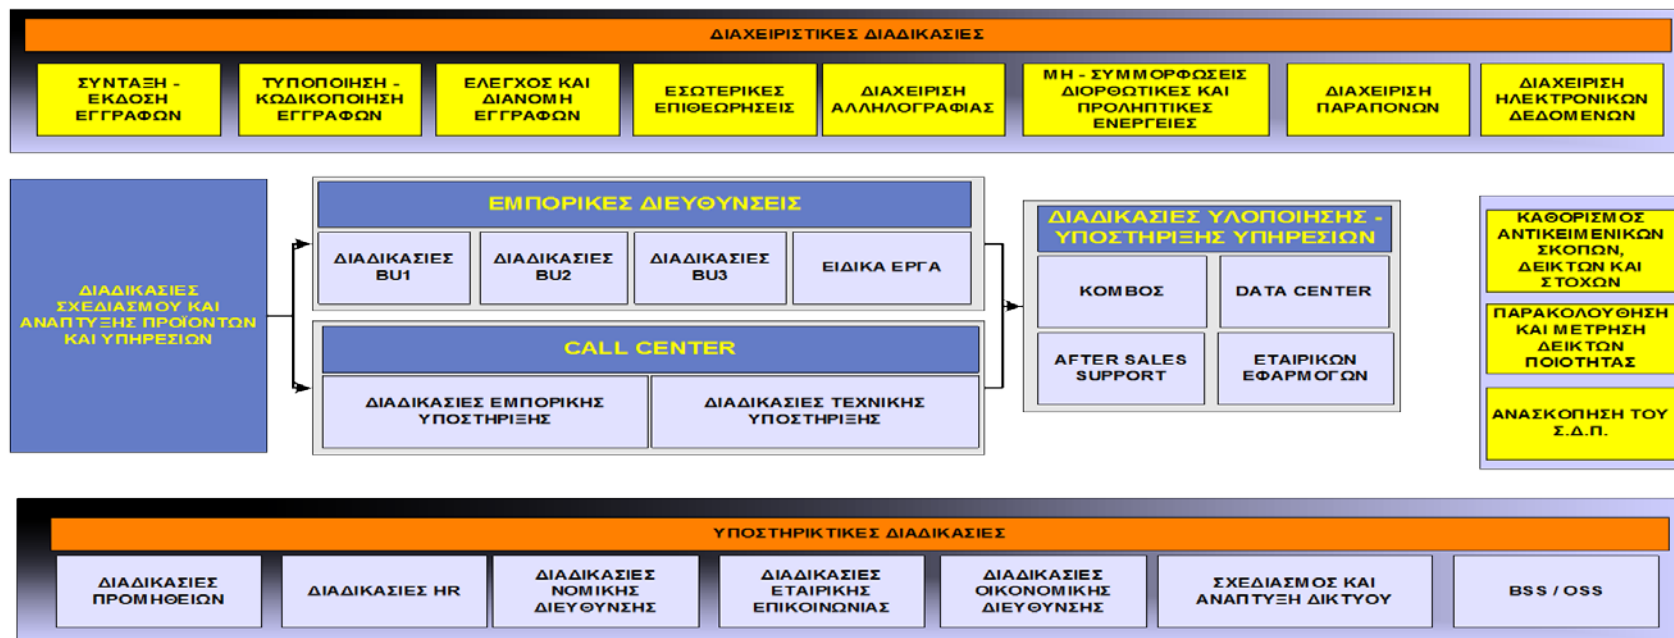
ΔΙΑΧΕΙΡΙΣΤΙΚΕΣ ΔΙΑΔΙΚΑΣΙΕΣ

ΣΥΝΤΑΞΗ - ΕΚΔΟΣΗ ΕΓΓΡΑΦΩΝ

ΤΥΠΟΠΟΙΗΣΗ - ΚΩΔΙΚΟΠΟΙΗΣΗ ΕΓΓΡΑΦΩΝ

ΕΛΕΓΧΟΣ ΚΑΙ ΔΙΑΝΟΜΗ ΕΓΓΡΑΦΩΝ

ΕΣΩΤΕΡΙΚΕΣ ΕΠΙΘΕΩΡΗΣΕΙΣ

ΔΙΑΧΕΙΡΙΣΗ ΑΛΛΗΛΟΓΡΑΦΙΑΣ

ΜΗ - ΣΥΜΜΟΡΦΩΣΕΙΣ ΔΙΟΡΘΩΤΙΚΕΣ ΚΑΙ ΠΡΟΛΗΠΤΙΚΕΣ ΕΝΕΡΓΕΙΕΣ

ΔΙΑΧΕΙΡΙΣΗ ΠΑΡΑΠΟΝΩΝ

ΔΙΑΧΕΙΡΙΣΗ ΗΛΕΚΤΡΟΝΙΚΩΝ ΔΕΔΟΜΕΝΩΝ

ΔΙΑΔΙΚΑΣΙΕΣ ΣΧΕΔΙΑΣΜΟΥ ΚΑΙ ΑΝΑΠΤΥΞΗΣ ΠΡΟΪΟΝΤΩΝ ΚΑΙ ΥΠΗΡΕΣΙΩΝ

ΕΜΠΟΡΙΚΕΣ ΔΙΕΥΘΥΝΣΕΙΣ

ΔΙΑΔΙΚΑΣΙΕΣ BU1

ΔΙΑΔΙΚΑΣΙΕΣ BU2

ΔΙΑΔΙΚΑΣΙΕΣ BU3

ΕΙΔΙΚΑ ΕΡΓΑ

CALL CENTER

ΔΙΑΔΙΚΑΣΙΕΣ ΕΜΠΟΡΙΚΗΣ ΥΠΟΣΤΗΡΙΞΗΣ

ΔΙΑΔΙΚΑΣΙΕΣ ΤΕΧΝΙΚΗΣ ΥΠΟΣΤΗΡΙΞΗΣ

ΔΙΑΔΙΚΑΣΙΕΣ ΥΛΟΠΟΙΗΣΗΣ - ΥΠΟΣΤΗΡΙΞΗΣ ΥΠΗΡΕΣΙΩΝ

ΚΟΜΒΟΣ

DATA CENTER

AFTER SALES SUPPORT

ΕΤΑΙΡΙΚΩΝ ΕΦΑΡΜΟΓΩΝ

ΚΑΘΟΡΙΣΜΟΣ ΑΝΤΙΚΕΙΜΕΝΙΚΩΝ ΣΚΟΠΩΝ, ΔΕΙΚΤΩΝ ΚΑΙ ΣΤΟΧΩΝ

ΠΑΡΑΚΟΛΟΥΘΗΣΗ ΚΑΙ ΜΕΤΡΗΣΗ ΔΕΙΚΤΩΝ ΠΟΙΟΤΗΤΑΣ

ΑΝΑΣΚΟΠΗΣΗ ΤΟΥ Σ.Δ.Π.

ΥΠΟΣΤΗΡΙΚΤΙΚΕΣ ΔΙΑΔΙΚΑΣΙΕΣ

ΔΙΑΔΙΚΑΣΙΕΣ ΠΡΟΜΗΘΕΙΩΝ

ΔΙΑΔΙΚΑΣΙΕΣ HR

ΔΙΑΔΙΚΑΣΙΕΣ ΝΟΜΙΚΗΣ ΔΙΕΥΘΥΝΣΗΣ

ΔΙΑΔΙΚΑΣΙΕΣ ΕΤΑΙΡΙΚΗΣ ΕΠΙΚΟΙΝΩΝΙΑΣ

ΔΙΑΔΙΚΑΣΙΕΣ ΟΙΚΟΝΟΜΙΚΗΣ ΔΙΕΥΘΥΝΣΗΣ

ΣΧΕΔΙΑΣΜΟΣ ΚΑΙ ΑΝΑΠΤΥΞΗ ΔΙΚΤΥΟΥ

BSS / OSS